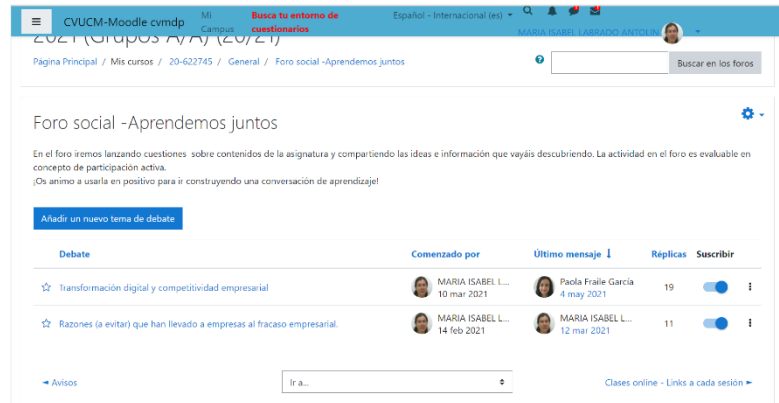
CVUCM-Moodle cvmdp
Mi Campus
Busca tu entorno de cuestionarios
Español - Internacional (es)
MARIA ISABEL LABRADO ANTOLIN

2021 (Grupos A/A) (20/21)

Página Principal / Mis cursos / 20-622745 / General / Foro social -Aprendemos juntos

Buscar en los foros

Foro social -Aprendemos juntos

En el foro iremos lanzando cuestiones sobre contenidos de la asignatura y compartiendo las ideas e información que vayáis descubriendo. La actividad en el foro es evaluable en concepto de participación activa.
¡Os animo a usarla en positivo para ir construyendo una conversación de aprendizaje!

Añadir un nuevo tema de debate

| Debate | Comenzado por | Último mensaje | Réplicas | Suscribir |
|---|---|---|---|---|
| Transformación digital y competitividad empresarial | MARIA ISABEL L... 10 mar 2021 | Paola Fraile García 4 may 2021 | 19 | |
| Razones (a evitar) que han llevado a empresas al fracaso empresarial. | MARIA ISABEL L... 14 feb 2021 | MARIA ISABEL L... 12 mar 2021 | 11 | |

◄ Avisos
Ir a...
Clases online - Links a cada sesión ►